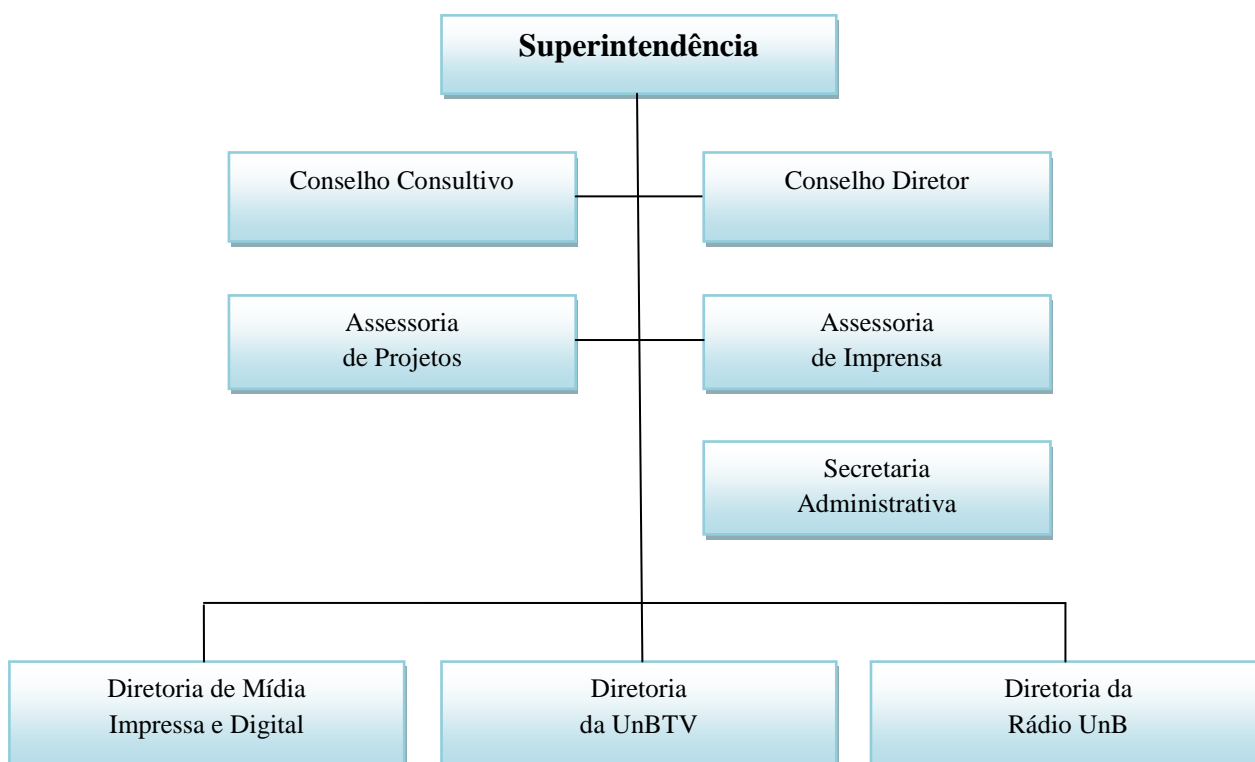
Superintendência

Conselho Consultivo

Conselho Diretor

Assessoria de Projetos

Assessoria de Imprensa

Secretaria Administrativa

Diretoria de Mídia Impressa e Digital

Diretoria da UnBTV

Diretoria da Rádio UnB